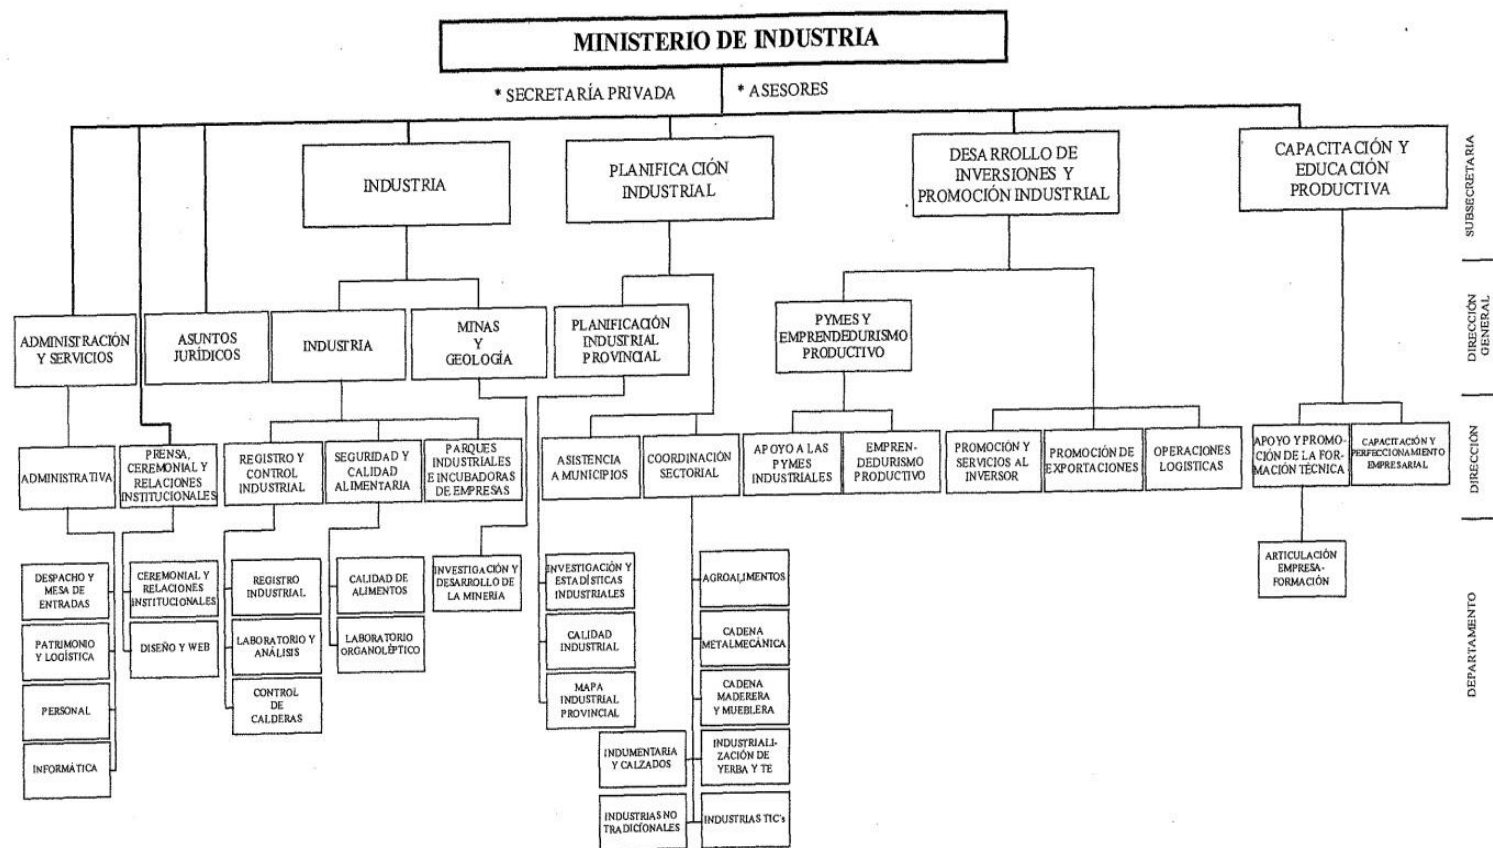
MINISTERIO DE INDUSTRIA

* SECRETARÍA PRIVADA

* ASESORES

INDUSTRIA

PLANIFICACIÓN INDUSTRIAL

DESARROLLO DE INVERSIONES Y PROMOCIÓN INDUSTRIAL

CAPACITACIÓN Y EDUCACIÓN PRODUCTIVA

SUBSECRETARIA

ADMINISTRACIÓN Y SERVICIOS

ASUNTOS JURÍDICOS

INDUSTRIA

MINAS Y GEOLOGÍA

PLANIFICACIÓN INDUSTRIAL PROVINCIAL

PYMES Y EMPRENDEDURISMO PRODUCTIVO

DIRECCIÓN GENERAL

ADMINISTRATIVA

PRENSA, CEREMONIAL Y RELACIONES INSTITUCIONALES

REGISTRO Y CONTROL INDUSTRIAL

SEGURIDAD Y CALIDAD ALIMENTARIA

PARQUES INDUSTRIALES E INCUBADORAS DE EMPRESAS

ASISTENCIA A MUNICIPIOS

COORDINACIÓN SECTORIAL

APOYO A LAS PYMES INDUSTRIALES

EMPRENDEDURISMO PRODUCTIVO

PROMOCIÓN Y SERVICIOS AL INVERSOR

PROMOCIÓN DE EXPORTACIONES

OPERACIONES LOGISTICAS

APOYO Y PROMOCIÓN DE LA FORMACIÓN TÉCNICA

CAPACITACIÓN Y PERFECCIONAMIENTO EMPRESARIAL

DIRECCIÓN

DESPACHO Y MESA DE ENTRADAS

PATRIMONIO Y LOGÍSTICA

PERSONAL

INFORMÁTICA

CEREMONIAL Y RELACIONES INSTITUCIONALES

DISEÑO Y WEB

REGISTRO INDUSTRIAL

LABORATORIO Y ANÁLISIS

CONTROL DE CALDERAS

CALIDAD DE ALIMENTOS

LABORATORIO ORGANOLÉPTICO

INVESTIGACIÓN Y DESARROLLO DE LA MINERIA

INVESTIGACIÓN Y ESTADÍSTICAS INDUSTRIALES

CALIDAD INDUSTRIAL

MAPA INDUSTRIAL PROVINCIAL

INDUMENTARIA Y CALZADOS

INDUSTRIAS NO TRADICIONALES

AGROALIMENTOS

CADENA METALMECÁNICA

CADENA MADERERA Y MUEBLERA

INDUSTRIALIZACIÓN DE YERBA Y TE

INDUSTRIAS TIC's

ARTICULACIÓN EMPRESA-FORMACIÓN

DEPARTAMENTO